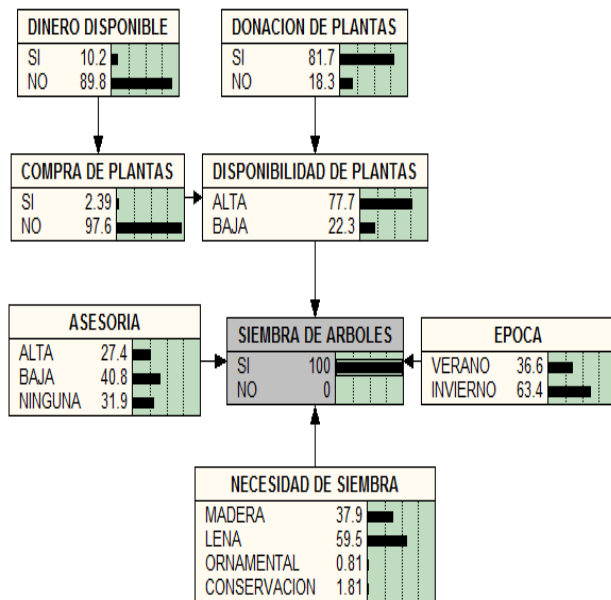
DINERO DISPONIBLE

| | |
|---|---|
| SI | 10.2 |
| NO | 89.8 |

DONACION DE PLANTAS

| | |
|---|---|
| SI | 81.7 |
| NO | 18.3 |

COMPRA DE PLANTAS

| | |
|---|---|
| SI | 2.39 |
| NO | 97.6 |

DISPONIBILIDAD DE PLANTAS

| | |
|---|---|
| ALTA | 77.7 |
| BAJA | 22.3 |

ASESORIA

| | |
|---|---|
| ALTA | 27.4 |
| BAJA | 40.8 |
| NINGUNA | 31.9 |

SIEMBRA DE ARBOLES

| | |
|---|---|
| SI | 100 |
| NO | 0 |

EPOCA

| | |
|---|---|
| VERANO | 36.6 |
| INVIERNO | 63.4 |

NECESIDAD DE SIEMBRA

| | |
|---|---|
| MADERA | 37.9 |
| LENA | 59.5 |
| ORNAMENTAL | 0.81 |
| CONSERVACION | 1.81 |